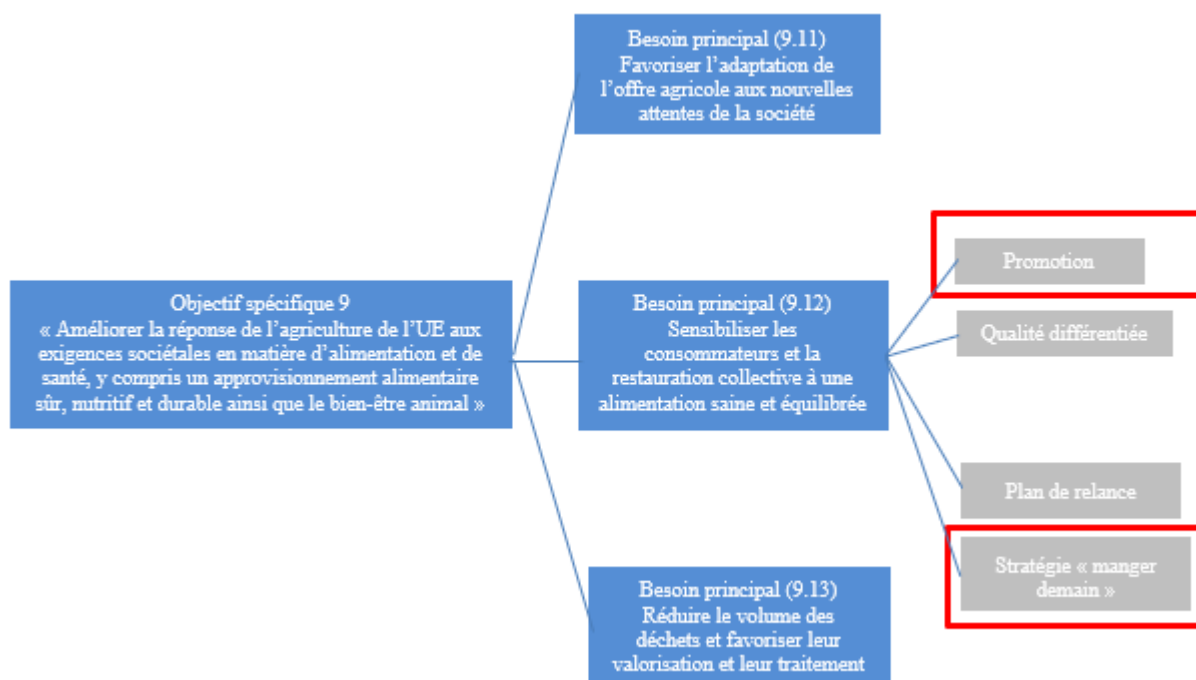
Besoin principal (9.11)
Favoriser l'adaptation de l'offre agricole aux nouvelles attentes de la société

Objectif spécifique 9
« Améliorer la réponse de l'agriculture de l'UE aux exigences sociétales en matière d'alimentation et de santé, y compris un approvisionnement alimentaire sûr, nutritif et durable ainsi que le bien-être animal »

Besoin principal (9.12)
Sensibiliser les consommateurs et la restauration collective à une alimentation saine et équilibrée

Promotion

Qualité différentiée

Plan de relance

Stratégie « manger demain »

Besoin principal (9.13)
Réduire le volume des déchets et favoriser leur valorisation et leur traitement